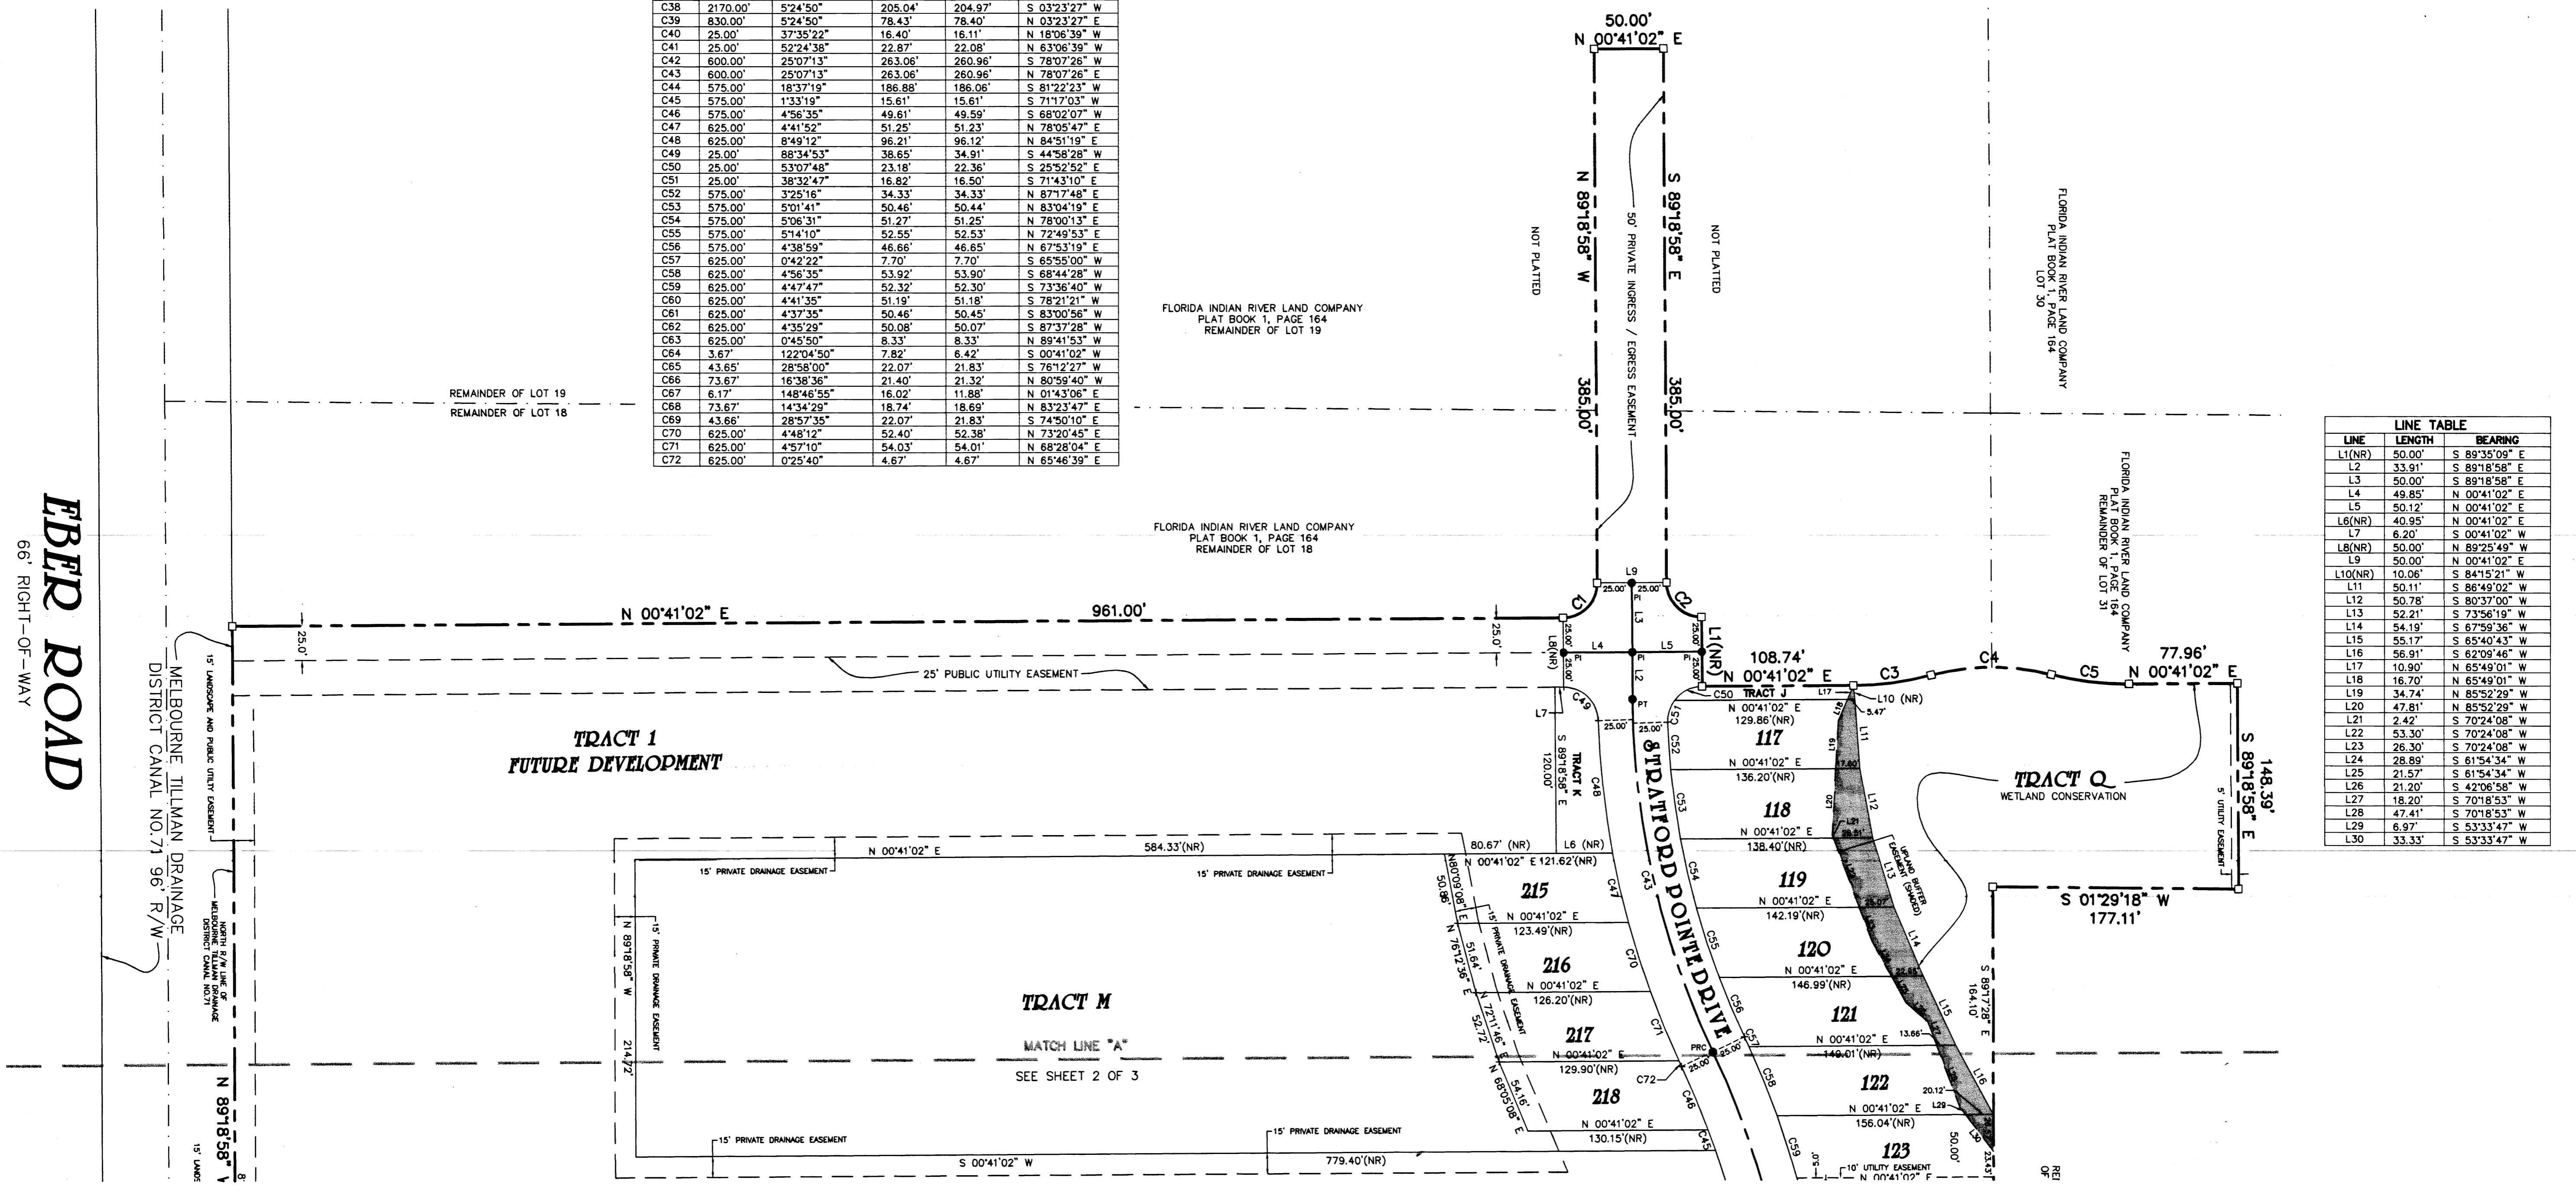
| C38 | 2170.00' | 5°24'50" | 205.04' | 204.97' | S 03°23'27" W |
|---|---|---|---|---|---|
| C39 | 830.00' | 5°24'50" | 78.43' | 78.40' | N 03°23'27" E |
| C40 | 25.00' | 37°35'22" | 16.40' | 16.11' | N 18°06'39" W |
| C41 | 25.00' | 52°24'38" | 22.87' | 22.08' | N 63°06'39" W |
| C42 | 600.00' | 25°07'13" | 263.06' | 260.96' | S 78°07'26" W |
| C43 | 600.00' | 25°07'13" | 263.06' | 260.96' | N 78°07'26" E |
| C44 | 575.00' | 18°37'19" | 186.88' | 186.06' | S 81°22'23" W |
| C45 | 575.00' | 1°33'19" | 15.61' | 15.61' | S 71°17'03" W |
| C46 | 575.00' | 4°56'35" | 49.61' | 49.59' | S 68°02'07" W |
| C47 | 625.00' | 4°41'52" | 51.25' | 51.23' | N 78°05'47" E |
| C48 | 625.00' | 8°49'12" | 96.21' | 96.12' | N 84°51'19" E |
| C49 | 25.00' | 88°34'53" | 38.65' | 34.91' | S 44°58'28" W |
| C50 | 25.00' | 53°07'48" | 23.18' | 22.36' | S 25°52'52" E |
| C51 | 25.00' | 38°32'47" | 16.82' | 16.50' | S 71°43'10" E |
| C52 | 575.00' | 3°25'16" | 34.33' | 34.33' | N 87°17'48" E |
| C53 | 575.00' | 5°01'41" | 50.46' | 50.44' | N 83°04'19" E |
| C54 | 575.00' | 5°06'31" | 51.27' | 51.25' | N 78°00'13" E |
| C55 | 575.00' | 5°14'10" | 52.55' | 52.53' | N 72°49'53" E |
| C56 | 575.00' | 4°38'59" | 46.66' | 46.65' | N 67°53'19" E |
| C57 | 625.00' | 0°42'22" | 7.70' | 7.70' | S 65°55'00" W |
| C58 | 625.00' | 4°56'35" | 53.92' | 53.90' | S 68°44'28" W |
| C59 | 625.00' | 4°47'47" | 52.32' | 52.30' | S 73°36'40" W |
| C60 | 625.00' | 4°41'35" | 51.19' | 51.18' | S 78°21'21" W |
| C61 | 625.00' | 4°37'35" | 50.46' | 50.45' | S 83°00'56" W |
| C62 | 625.00' | 4°35'29" | 50.08' | 50.07' | S 87°37'28" W |
| C63 | 625.00' | 0°45'50" | 8.33' | 8.33' | N 89°41'53" W |
| C64 | 3.67' | 122°04'50" | 7.82' | 6.42' | S 00°41'02" W |
| C65 | 43.65' | 28°58'00" | 22.07' | 21.83' | S 76°12'27" W |
| C66 | 73.67' | 16°38'36" | 21.40' | 21.32' | N 80°59'40" W |
| C67 | 6.17' | 148°46'55" | 16.02' | 11.88' | N 01°43'06" E |
| C68 | 73.67' | 14°34'29" | 18.74' | 18.69' | N 83°23'47" E |
| C69 | 43.66' | 28°57'35" | 22.07' | 21.83' | S 74°50'10" E |
| C70 | 625.00' | 4°48'12" | 52.40' | 52.38' | N 73°20'45" E |
| C71 | 625.00' | 4°57'10" | 54.03' | 54.01' | N 68°28'04" E |
| C72 | 625.00' | 0°25'40" | 4.67' | 4.67' | N 65°46'39" E |

LINE TABLE
| LINE | LENGTH | BEARING |
|---|---|---|
| L1(NR) | 50.00' | S 89°35'09" E |
| L2 | 33.91' | S 89°18'58" E |
| L3 | 50.00' | S 89°18'58" E |
| L4 | 49.85' | N 00°41'02" E |
| L5 | 50.12' | N 00°41'02" E |
| L6(NR) | 40.95' | N 00°41'02" E |
| L7 | 6.20' | S 00°41'02" W |
| L8(NR) | 50.00' | N 89°25'49" W |
| L9 | 50.00' | N 00°41'02" E |
| L10(NR) | 10.06' | S 84°15'21" W |
| L11 | 50.11' | S 86°49'02" W |
| L12 | 50.78' | S 80°37'00" W |
| L13 | 52.21' | S 73°56'19" W |
| L14 | 54.19' | S 67°59'36" W |
| L15 | 55.17' | S 65°40'43" W |
| L16 | 56.91' | S 62°09'46" W |
| L17 | 10.90' | N 65°49'01" W |
| L18 | 16.70' | N 65°49'01" W |
| L19 | 34.74' | N 85°52'29" W |
| L20 | 47.81' | N 85°52'29" W |
| L21 | 2.42' | S 70°24'08" W |
| L22 | 53.30' | S 70°24'08" W |
| L23 | 26.30' | S 70°24'08" W |
| L24 | 28.89' | S 61°54'34" W |
| L25 | 21.57' | S 61°54'34" W |
| L26 | 21.20' | S 42°06'58" W |
| L27 | 18.20' | S 70°18'53" W |
| L28 | 47.41' | S 70°18'53" W |
| L29 | 6.97' | S 53°33'47" W |
| L30 | 33.33' | S 53°33'47" W |

EBER ROAD
66' RIGHT-OF-WAY

MELBOURNE TILLMAN DRAINAGE DISTRICT CANAL NO.71 96' R/W

15' LANDSCAPE AND PUBLIC UTILITY EASEMENT

NORTH R/W LINE OF MELBOURNE TILLMAN DRAINAGE DISTRICT CANAL NO.71

REMAINDER OF LOT 19
REMAINDER OF LOT 18

FLORIDA INDIAN RIVER LAND COMPANY
PLAT BOOK 1, PAGE 164
REMAINDER OF LOT 19

FLORIDA INDIAN RIVER LAND COMPANY
PLAT BOOK 1, PAGE 164
REMAINDER OF LOT 18

50.00'
N 00°41'02" E

N 89°18'58" W
385.00'
S 89°18'58" E
385.00'
NOT PLATED
50' PRIVATE INGRESS / EGRESS EASEMENT
NOT PLATED

FLORIDA INDIAN RIVER LAND COMPANY
PLAT BOOK 1, PAGE 164
LOT 30

FLORIDA INDIAN RIVER LAND COMPANY
PLAT BOOK 1, PAGE 164
REMAINDER OF LOT 31

N 00°41'02" E 961.00'
25.0'
25.0'
25' PUBLIC UTILITY EASEMENT

C1 C2 L9 25.00' 25.00' L3 L4 L5 L8(NR) L1(NR) PI PT L2 25.00' 25.00'
108.74' N 00°41'02" E C3 C4 C5 77.96' N 00°41'02" E
C50 TRACT J L17 L10 (NR) 5.47'
L7 C49 C51 25.00'

TRACT 1
FUTURE DEVELOPMENT

S 89°18'58" E 120.00' TRACT K C48

STRATFORD POINTE DRIVE

117 N 00°41'02" E 129.86'(NR)
C52
N 00°41'02" E 136.20'(NR)
118 C53
N 00°41'02" E 138.40'(NR)
119 C54
N 00°41'02" E 142.19'(NR)
120 C55
N 00°41'02" E 146.99'(NR)
121 C56 C57
N 00°41'02" E 149.01'(NR) 13.66'
122 C58
N 00°41'02" E 156.04'(NR) 20.12' L29
123 C59
10' UTILITY EASEMENT N 00°41'02" E
50.00' 5.0'

L18 L11 L19 L12 L20 L21 L13 L14 L15 L16 L30
17.60' 25.51' 25.07' 22.85'
UPLAND BUFFER EASEMENT (SHADED)

TRACT Q
WETLAND CONSERVATION

148.39' S 89°18'58" E
5' UTILITY EASEMENT
S 01°29'18" W 177.11'
S 89°17'28" E 164.10'

80.67' (NR) L6 (NR)
N 00°41'02" E 584.33'(NR)
N 00°41'02" E 121.62'(NR)
15' PRIVATE DRAINAGE EASEMENT
15' PRIVATE DRAINAGE EASEMENT
N 80°09'08" E 50.86'
215 C47 C43
N 00°41'02" E 123.49'(NR)
N 76°12'36" E 51.64'
15' PRIVATE DRAINAGE EASEMENT
216 C70
N 00°41'02" E 126.20'(NR)
N 72°11'46" E 52.72'
217 C71
N 00°41'02" E 129.90'(NR)
PRC 25.00' C72 25.00'
N 68°05'08" E 54.16'
218 C46
N 00°41'02" E 130.15'(NR) C45

N 89°18'58" W 214.72'
15' PRIVATE DRAINAGE EASEMENT

TRACT M

MATCH LINE "A"
SEE SHEET 2 OF 3

15' PRIVATE DRAINAGE EASEMENT
15' PRIVATE DRAINAGE EASEMENT
S 00°41'02" W 779.40'(NR)

N 89°18'58" W
15' LANDS